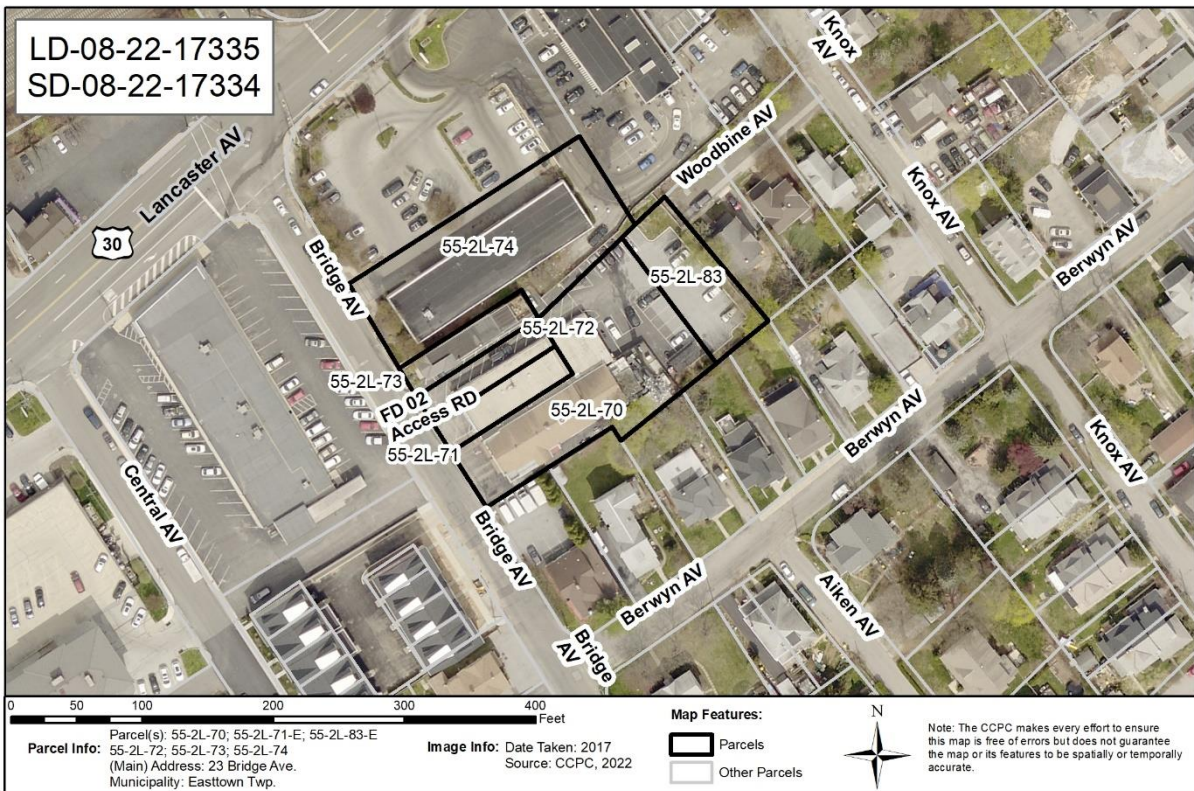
LD-08-22-17335
SD-08-22-17334

Knox AV
Woodbine AV
Knox AV
Berwyn AV
Lancaster AV
30
Bridge AV
55-2L-74
55-2L-83
55-2L-72
55-2L-73
FD 02
Access RD
55-2L-70
55-2L-71
Berwyn AV
Knox AV
Central AV
Bridge AV
Berwyn AV
Aiken AV
Bridge AV

0 50 100 200 300 400 Feet

Parcel Info: Parcel(s): 55-2L-70; 55-2L-71-E; 55-2L-83-E 55-2L-72; 55-2L-73; 55-2L-74
(Main) Address: 23 Bridge Ave.
Municipality: Easttown Twp.

Image Info: Date Taken: 2017
Source: CCPC, 2022

Map Features:
Parcels
Other Parcels

N

Note: The CCPC makes every effort to ensure this map is free of errors but does not guarantee the map or its features to be spatially or temporally accurate.